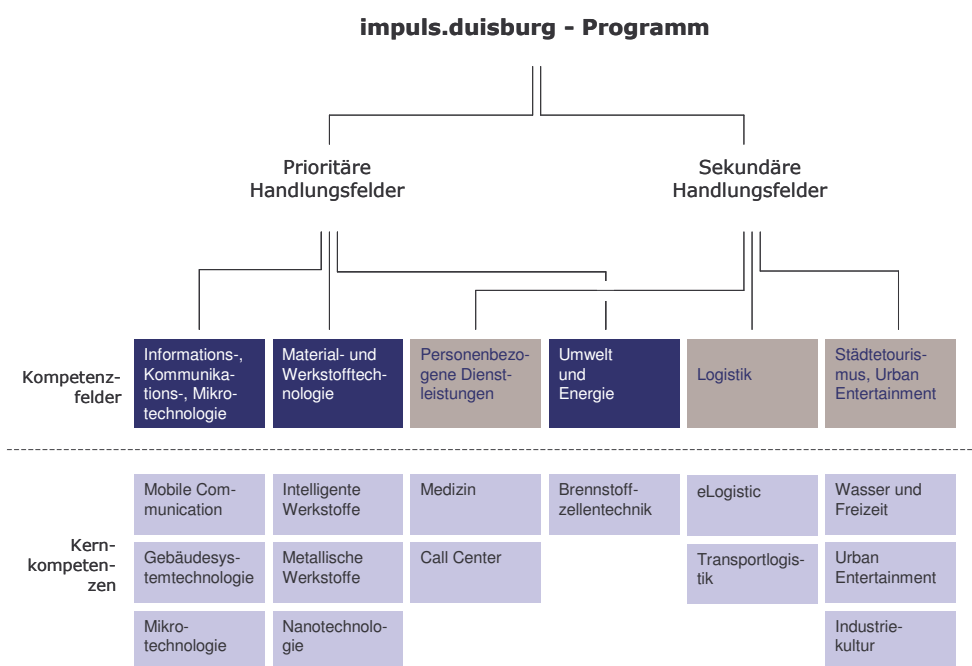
impuls.duisburg - Programm

Prioritäre Handlungsfelder

Sekundäre Handlungsfelder

Kompetenzfelder

Informations-, Kommunikations-, Mikrotechnologie

Material- und Werkstofftechnologie

Personenbezogene Dienstleistungen

Umwelt und Energie

Logistik

Städtetourismus, Urban Entertainment

Kernkompetenzen

Mobile Communication

Intelligente Werkstoffe

Medizin

Brennstoffzellentechnik

eLogistic

Wasser und Freizeit

Gebäudesystemtechnologie

Metallische Werkstoffe

Call Center

Transportlogistik

Urban Entertainment

Mikrotechnologie

Nanotechnologie

Industriekultur